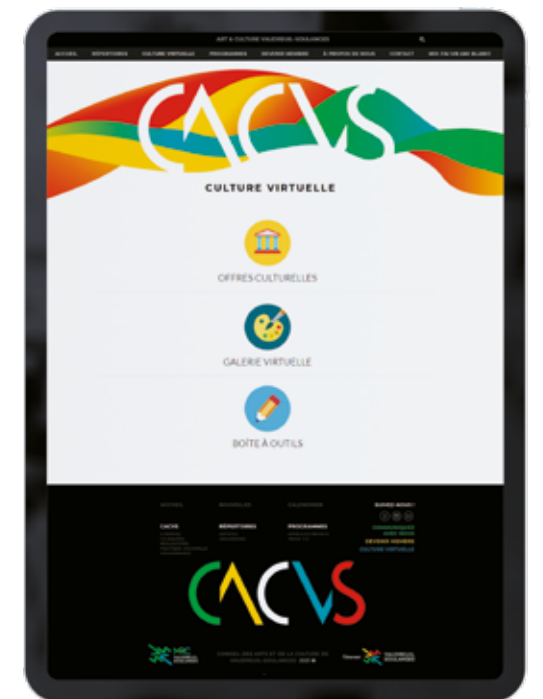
ART & CULTURE VAUDREUIL-SOULANGES

ACCUEIL RÉPERTOIRES CULTURE VIRTUELLE PROGRAMMES DEVENIR MEMBRE À PROPOS DE NOUS CONTACT

CACVS

CULTURE VIRTUELLE

OFFRES CULTURELLES

GALERIE VIRTUELLE

BOÎTE À OUTILS

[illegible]

CACVS

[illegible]